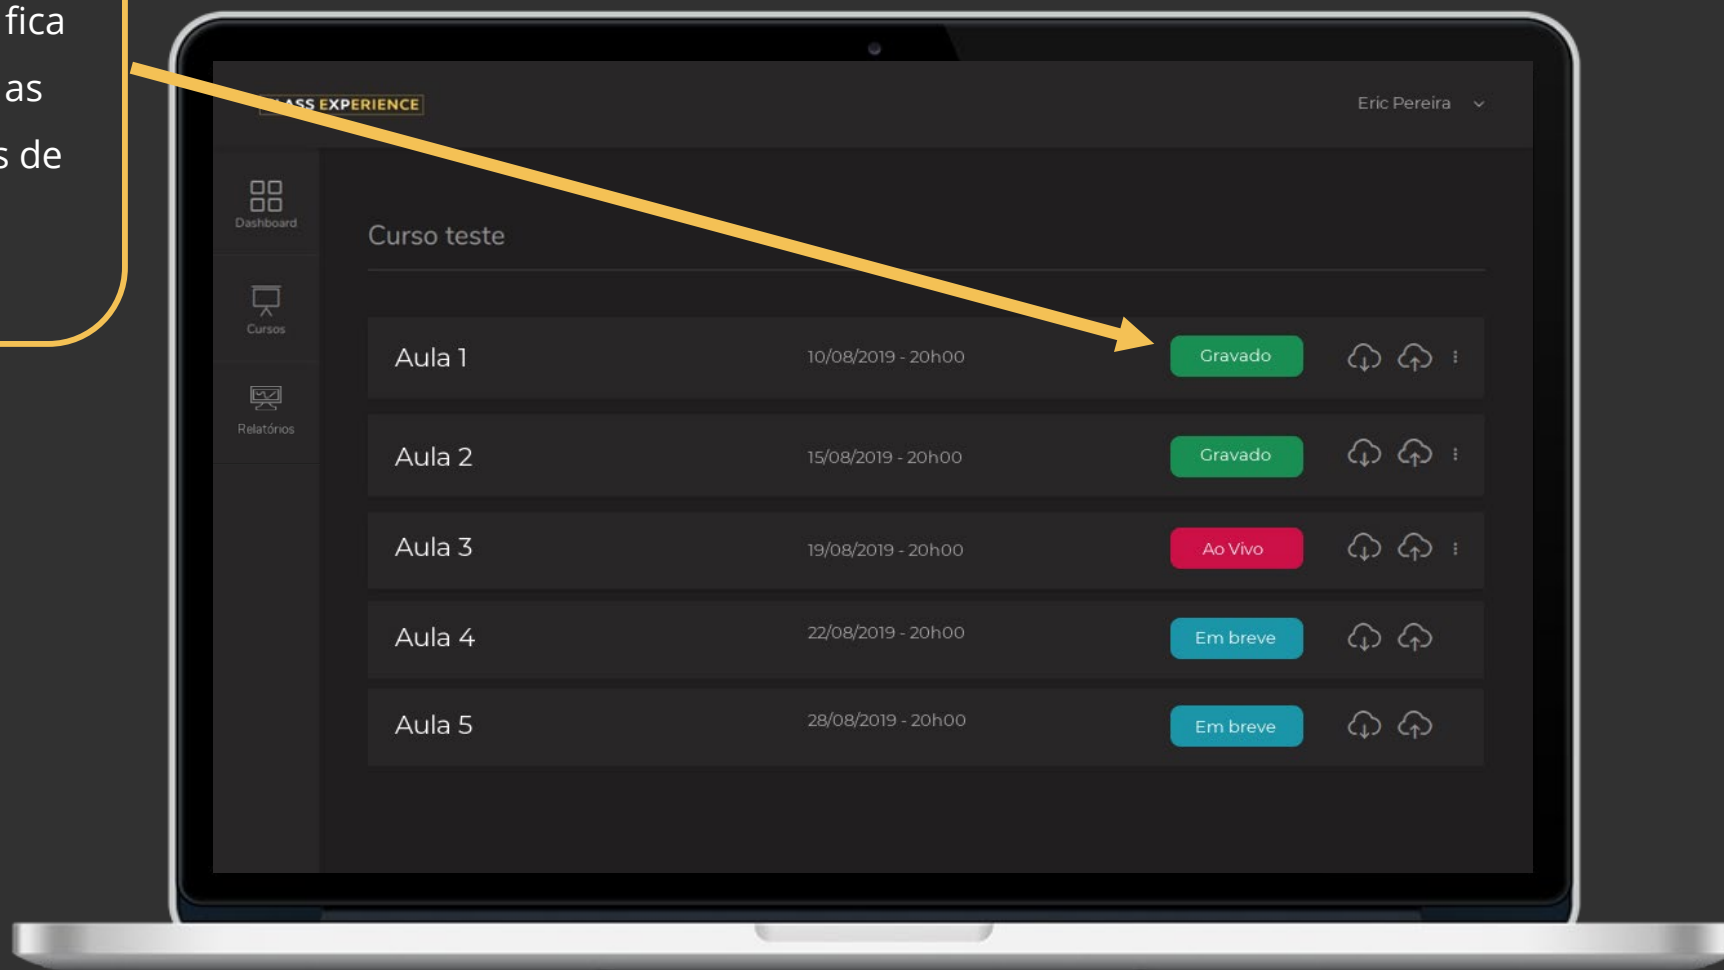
fica
as
s de

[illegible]ASS EXPERIENCE

Eric Pereira

Dashboard

Cursos

Relatórios

Curso teste

Aula 1 10/08/2019 - 20h00 Gravado

Aula 2 15/08/2019 - 20h00 Gravado

Aula 3 19/08/2019 - 20h00 Ao Vivo

Aula 4 22/08/2019 - 20h00 Em breve

Aula 5 28/08/2019 - 20h00 Em breve